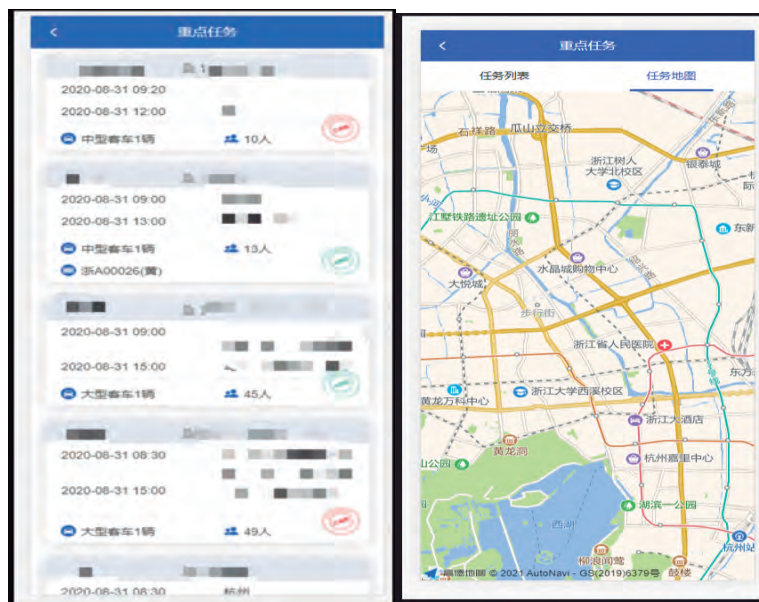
重点任务

2020-08-31 09:20
2020-08-31 12:00
中型客车1辆
10人

2020-08-31 09:00
2020-08-31 13:00
中型客车1辆
13人
浙A00026(黄)

2020-08-31 09:00
2020-08-31 15:00
大型客车1辆
45人

2020-08-31 08:30
2020-08-31 15:00
大型客车1辆
49人

2020-08-31 08:30
杭州

重点任务
任务列表
任务地图
石祥路
瓜山立交桥
浙江树人大学北校区
银泰城
江墅铁路遗址公园
东新
大悦城
水晶城购物中心
步行街
浙江省人民医院
东方
黄龙万科中心
浙江大学西溪校区
浙江大酒店
黄龙洞
杭州嘉里中心
山公园
湖滨一公园
西湖
柳浪闻莺
鼓楼
杭州站
高德地图 © 2021 AutoNavi - GS(2019)6379号